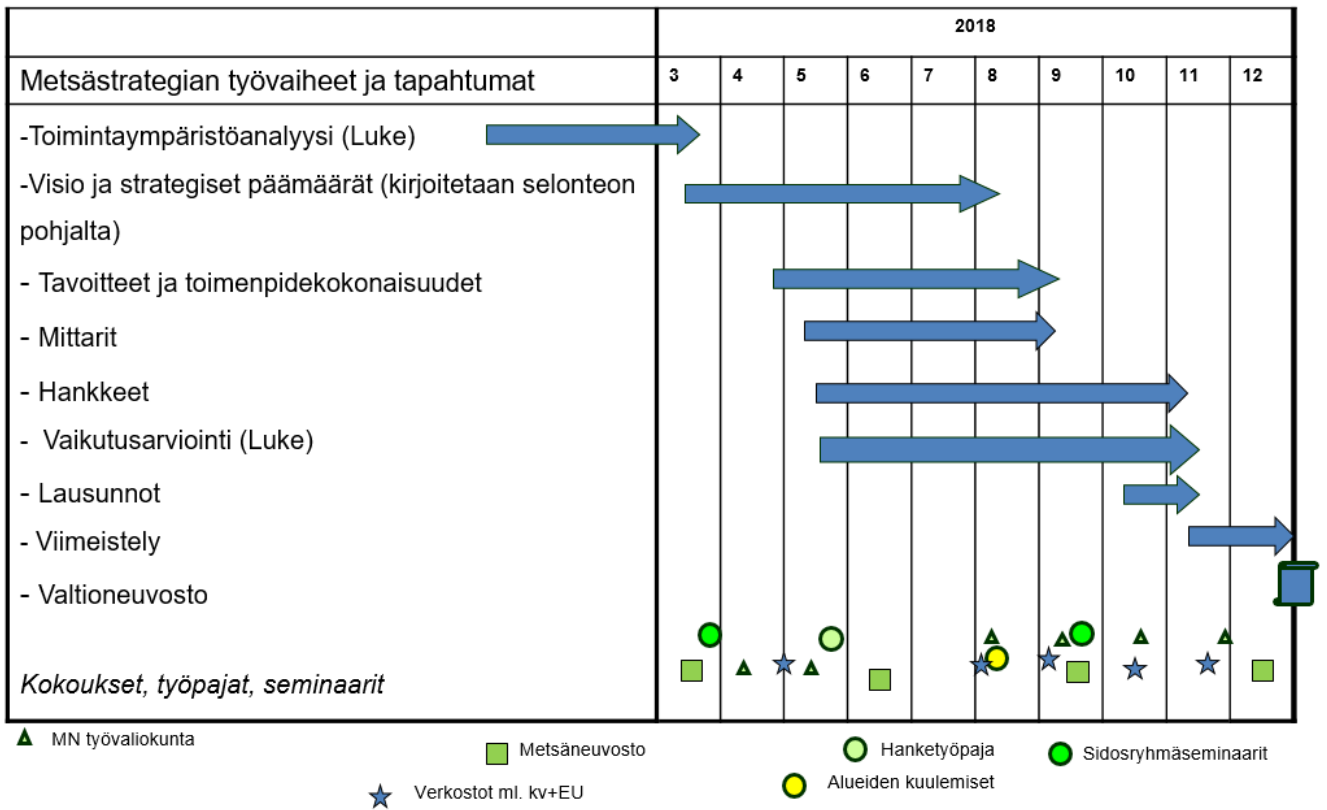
| | 2018 | | | | | | | | | |
|---|---|---|---|---|---|---|---|---|---|---|
| Metsästrategian työvaiheet ja tapahtumat | 3 | 4 | 5 | 6 | 7 | 8 | 9 | 10 | 11 | 12 |
| -Toimintaympäristöanalyysi (Luke) | | | | | | | | | | |
| -Visio ja strategiset päämäärät (kirjoitetaan selonteon pohjalta) | | | | | | | | | | |
| - Tavoitteet ja toimenpidekokonaisuudet | | | | | | | | | | |
| - Mittarit | | | | | | | | | | |
| - Hankkeet | | | | | | | | | | |
| - Vaikutusarviointi (Luke) | | | | | | | | | | |
| - Lausunnot | | | | | | | | | | |
| - Viimeistely | | | | | | | | | | |
| - Valtioneuvosto | | | | | | | | | | |
| *Kokoukset, työpajat, seminaarit* | | | | | | | | | | |

MN työvaliokunta
Metsäneuvosto
Hanketyöpaja
Sidosryhmäseminaarit
Alueiden kuulemiset
Verkostot ml. kv+EU